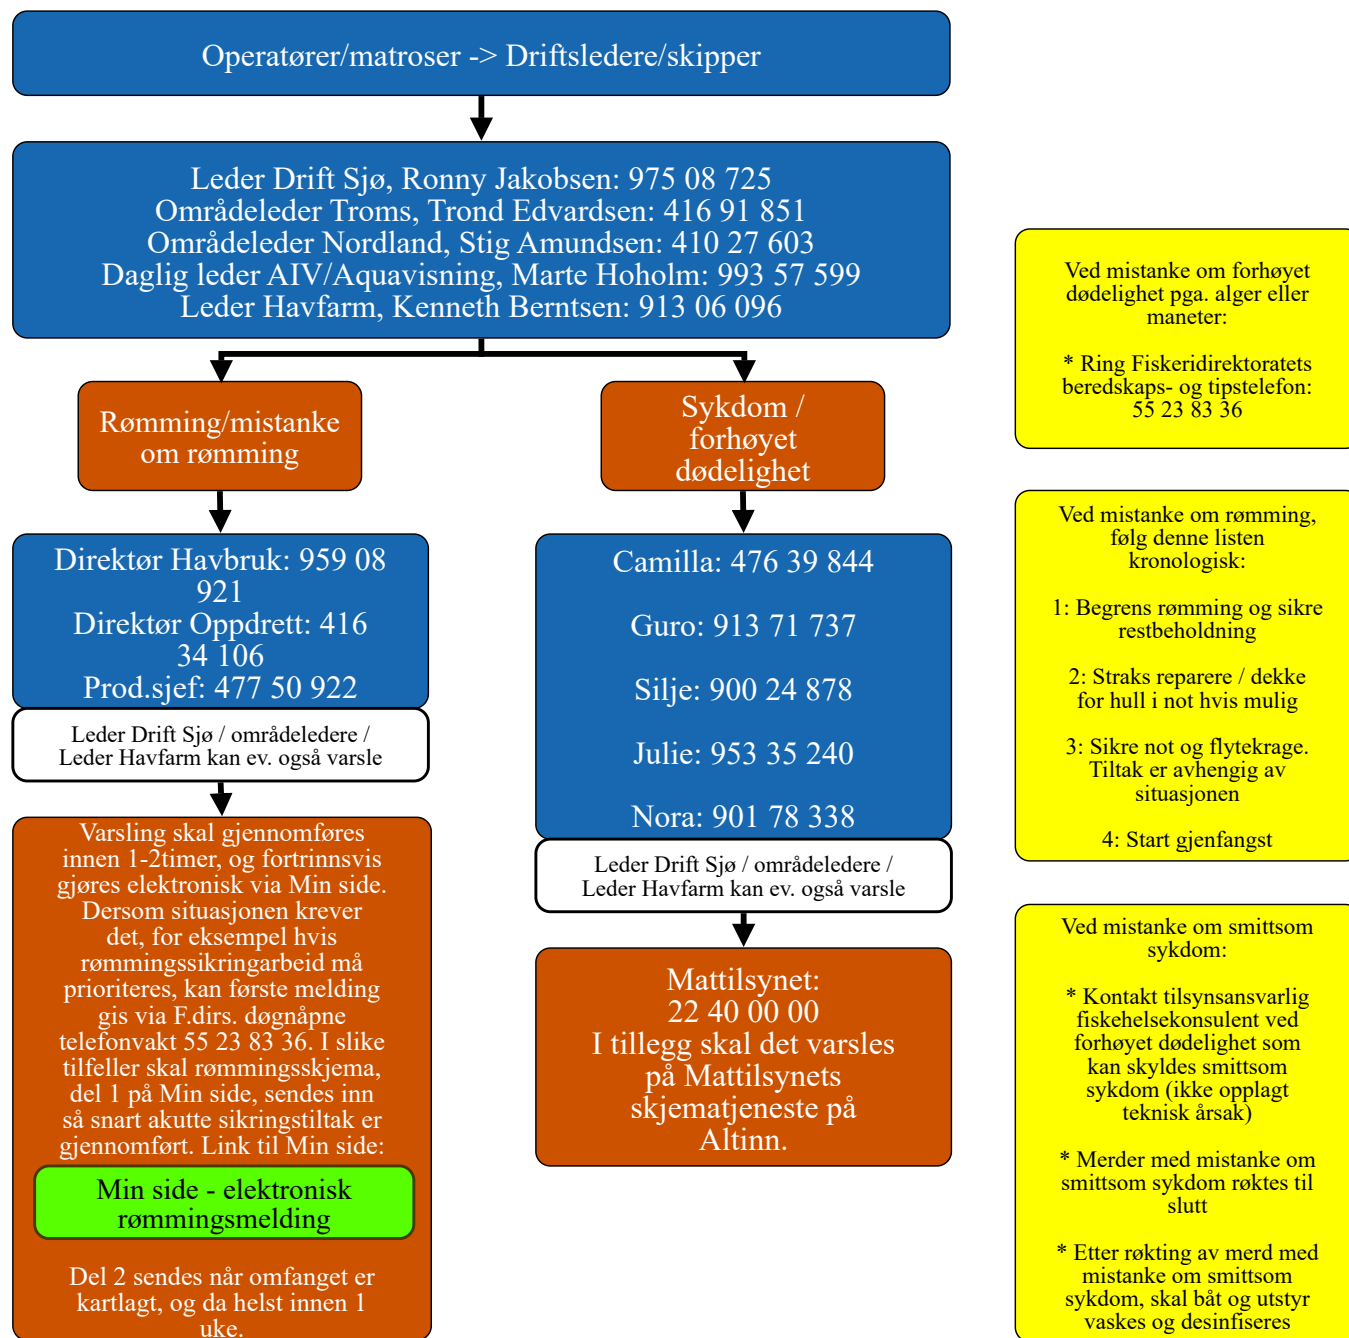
Operatører/matroser -> Driftsledere/skipper

Leder Drift Sjø, Ronny Jakobsen: 975 08 725
Områdeleder Troms, Trond Edvardsen: 416 91 851
Områdeleder Nordland, Stig Amundsen: 410 27 603
Daglig leder AIV/Aquavisning, Marte Hoholm: 993 57 599
Leder Havfarm, Kenneth Berntsen: 913 06 096

Rømming/mistanke om rømming

Sykdom / forhøyet dødelighet

Direktør Havbruk: 959 08 921
Direktør Oppdrett: 416 34 106
Prod.sjef: 477 50 922

Leder Drift Sjø / områdeledere / Leder Havfarm kan ev. også varsle

Varsling skal gjennomføres innen 1-2timer, og fortrinnsvis gjøres elektronisk via Min side. Dersom situasjonen krever det, for eksempel hvis rømmingssikringarbeid må prioriteres, kan første melding gis via F.dirs. døgnåpne telefonvakt 55 23 83 36. I slike tilfeller skal rømmingsskjema, del 1 på Min side, sendes inn så snart akutte sikringstiltak er gjennomført. Link til Min side:

Min side - elektronisk rømmingsmelding

Del 2 sendes når omfanget er kartlagt, og da helst innen 1 uke.

Camilla: 476 39 844

Guro: 913 71 737

Silje: 900 24 878

Julie: 953 35 240

Nora: 901 78 338

Leder Drift Sjø / områdeledere / Leder Havfarm kan ev. også varsle

Mattilsynet:
22 40 00 00
I tillegg skal det varsles på Mattilsynets skjematjeneste på Altinn.

Ved mistanke om forhøyet dødelighet pga. alger eller maneter:

* Ring Fiskeridirektoratets beredskaps- og tipstelefon: 55 23 83 36

Ved mistanke om rømming, følg denne listen kronologisk:

1: Begrens rømming og sikre restbeholdning

2: Straks reparere / dekke for hull i not hvis mulig

3: Sikre not og flytekrage. Tiltak er avhengig av situasjonen

4: Start gjenfangst

Ved mistanke om smittsom sykdom:

* Kontakt tilsynsansvarlig fiskehelsekonsulent ved forhøyet dødelighet som kan skyldes smittsom sykdom (ikke opplagt teknisk årsak)

* Merder med mistanke om smittsom sykdom røktes til slutt

* Etter røkting av merd med mistanke om smittsom sykdom, skal båt og utstyr vaskes og desinfiseres